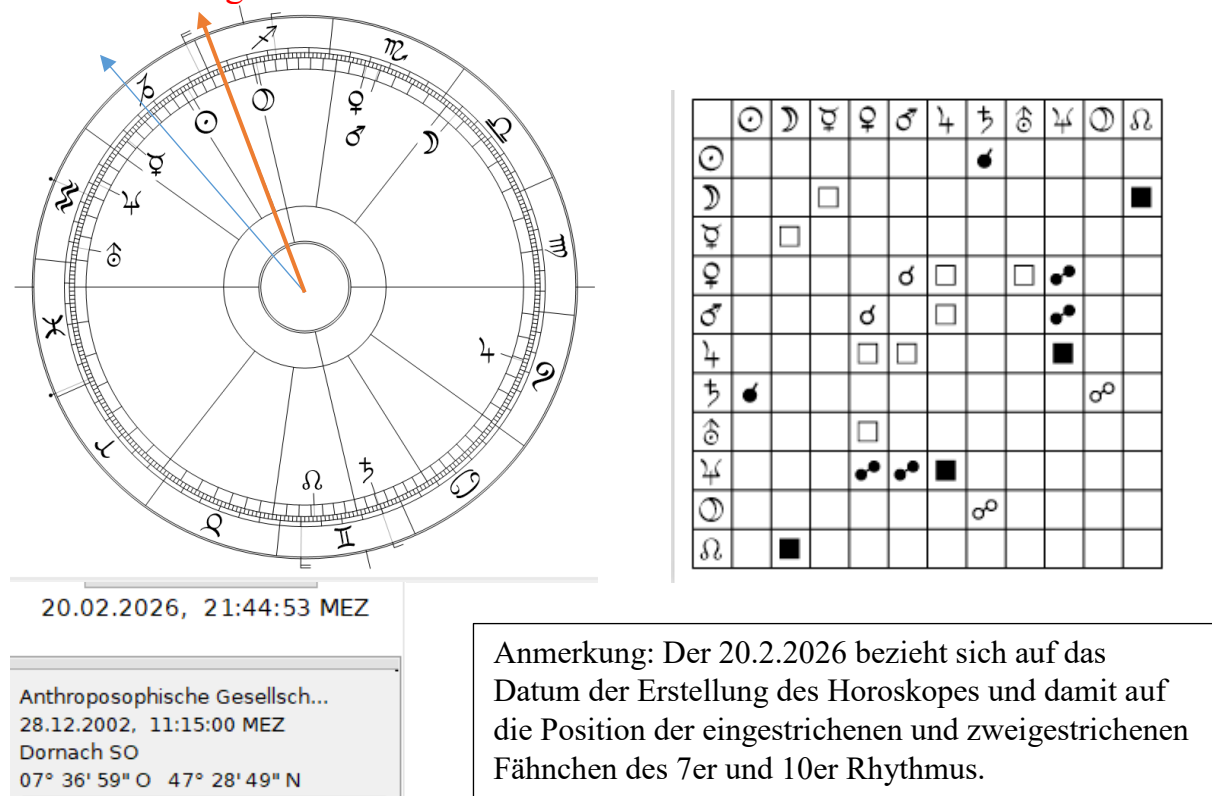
♐ ♏ ♑ ☉ ☽ ♀ ♂ ☽ ♎ ☿ ♒ ♃ ♍ ⛢ ♓ ♃ ♌ ♈ ☊ ♄ ♋ ♉ ♊

|   | ☉ | ☽ | ☿ | ♀ | ♂ | ♃ | ♄ | ⛢ | ♆ | ☽ | ☊ |
|---|---|---|---|---|---|---|---|---|---|---|---|
| ☉ | | | | | | | | | | | |
| ☽ | | | □ | | | | | | | | ■ |
| ☿ | | □ | | | | | | | | | |
| ♀ | | | | | ☌ | □ | | □ | | | |
| ♂ | | | | ☌ | | □ | | | | | |
| ♃ | | | | □ | □ | | | | ■ | | |
| ♄ | | | | | | | | | | ☍ | |
| ⛢ | | | | □ | | | | | | | |
| ♆ | | | | | | ■ | | | | | |
| ☽ | | | | | | | ☍ | | | | |
| ☊ | | ■ | | | | | | | | | |

20.02.2026, 21:44:53 MEZ

Anthroposophische Gesellsch...
28.12.2002, 11:15:00 MEZ
Dornach SO
07° 36' 59" O 47° 28' 49" N

Anmerkung: Der 20.2.2026 bezieht sich auf das Datum der Erstellung des Horoskopes und damit auf die Position der eingestrichenen und zweigestrichenen Fähnchen des 7er und 10er Rhythmus.